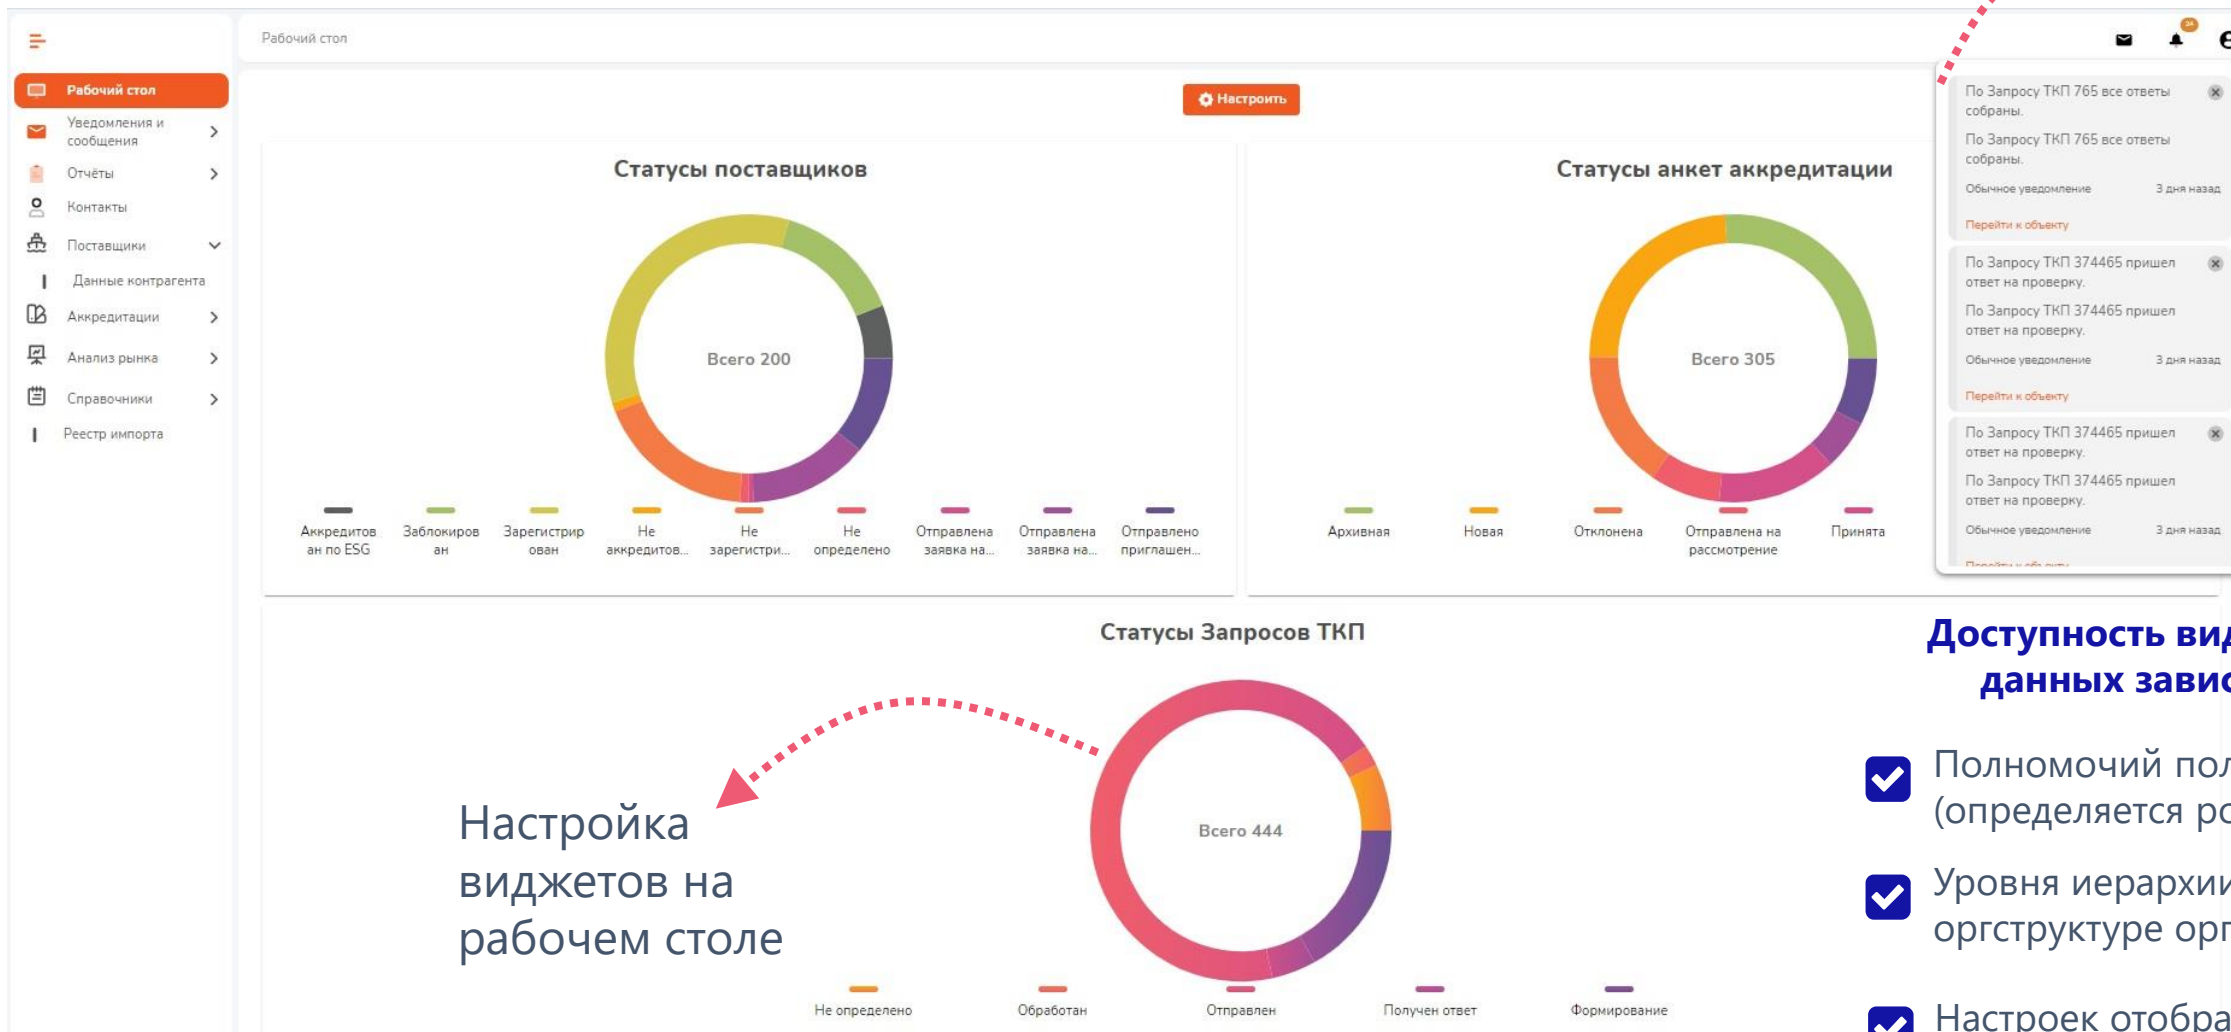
Рабочий стол

Рабочий стол
Уведомления и сообщения
Отчёты
Контакты
Поставщики
Данные контрагента
Аккредитации
Анализ рынка
Справочники
Реестр импорта

Настроить

Статусы поставщиков

Всего 200

Аккредитован по ESG
Заблокирован
Зарегистрирован
Не аккредитов...
Не зарегистри...
Не определено
Отправлена заявка на...
Отправлена заявка на...
Отправлено приглашен...

Статусы анкет аккредитации

Всего 305

Архивная
Новая
Отклонена
Отправлена на рассмотрение
Принята

По Запросу ТКП 765 все ответы собраны.
По Запросу ТКП 765 все ответы собраны.
Обычное уведомление 3 дня назад
Перейти к объекту

По Запросу ТКП 374465 пришел ответ на проверку.
По Запросу ТКП 374465 пришел ответ на проверку.
Обычное уведомление 3 дня назад
Перейти к объекту

По Запросу ТКП 374465 пришел ответ на проверку.
По Запросу ТКП 374465 пришел ответ на проверку.
Обычное уведомление 3 дня назад
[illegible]

Статусы Запросов ТКП

Всего 444

Не определено
Обработан
Отправлен
Получен ответ
Формирование

Настройка виджетов на рабочем столе

Доступность вид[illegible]
данных завис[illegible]

Полномочий пол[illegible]
(определяется ро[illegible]

Уровня иерархии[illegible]
оргструктуре орг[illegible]

Настроек отобра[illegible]